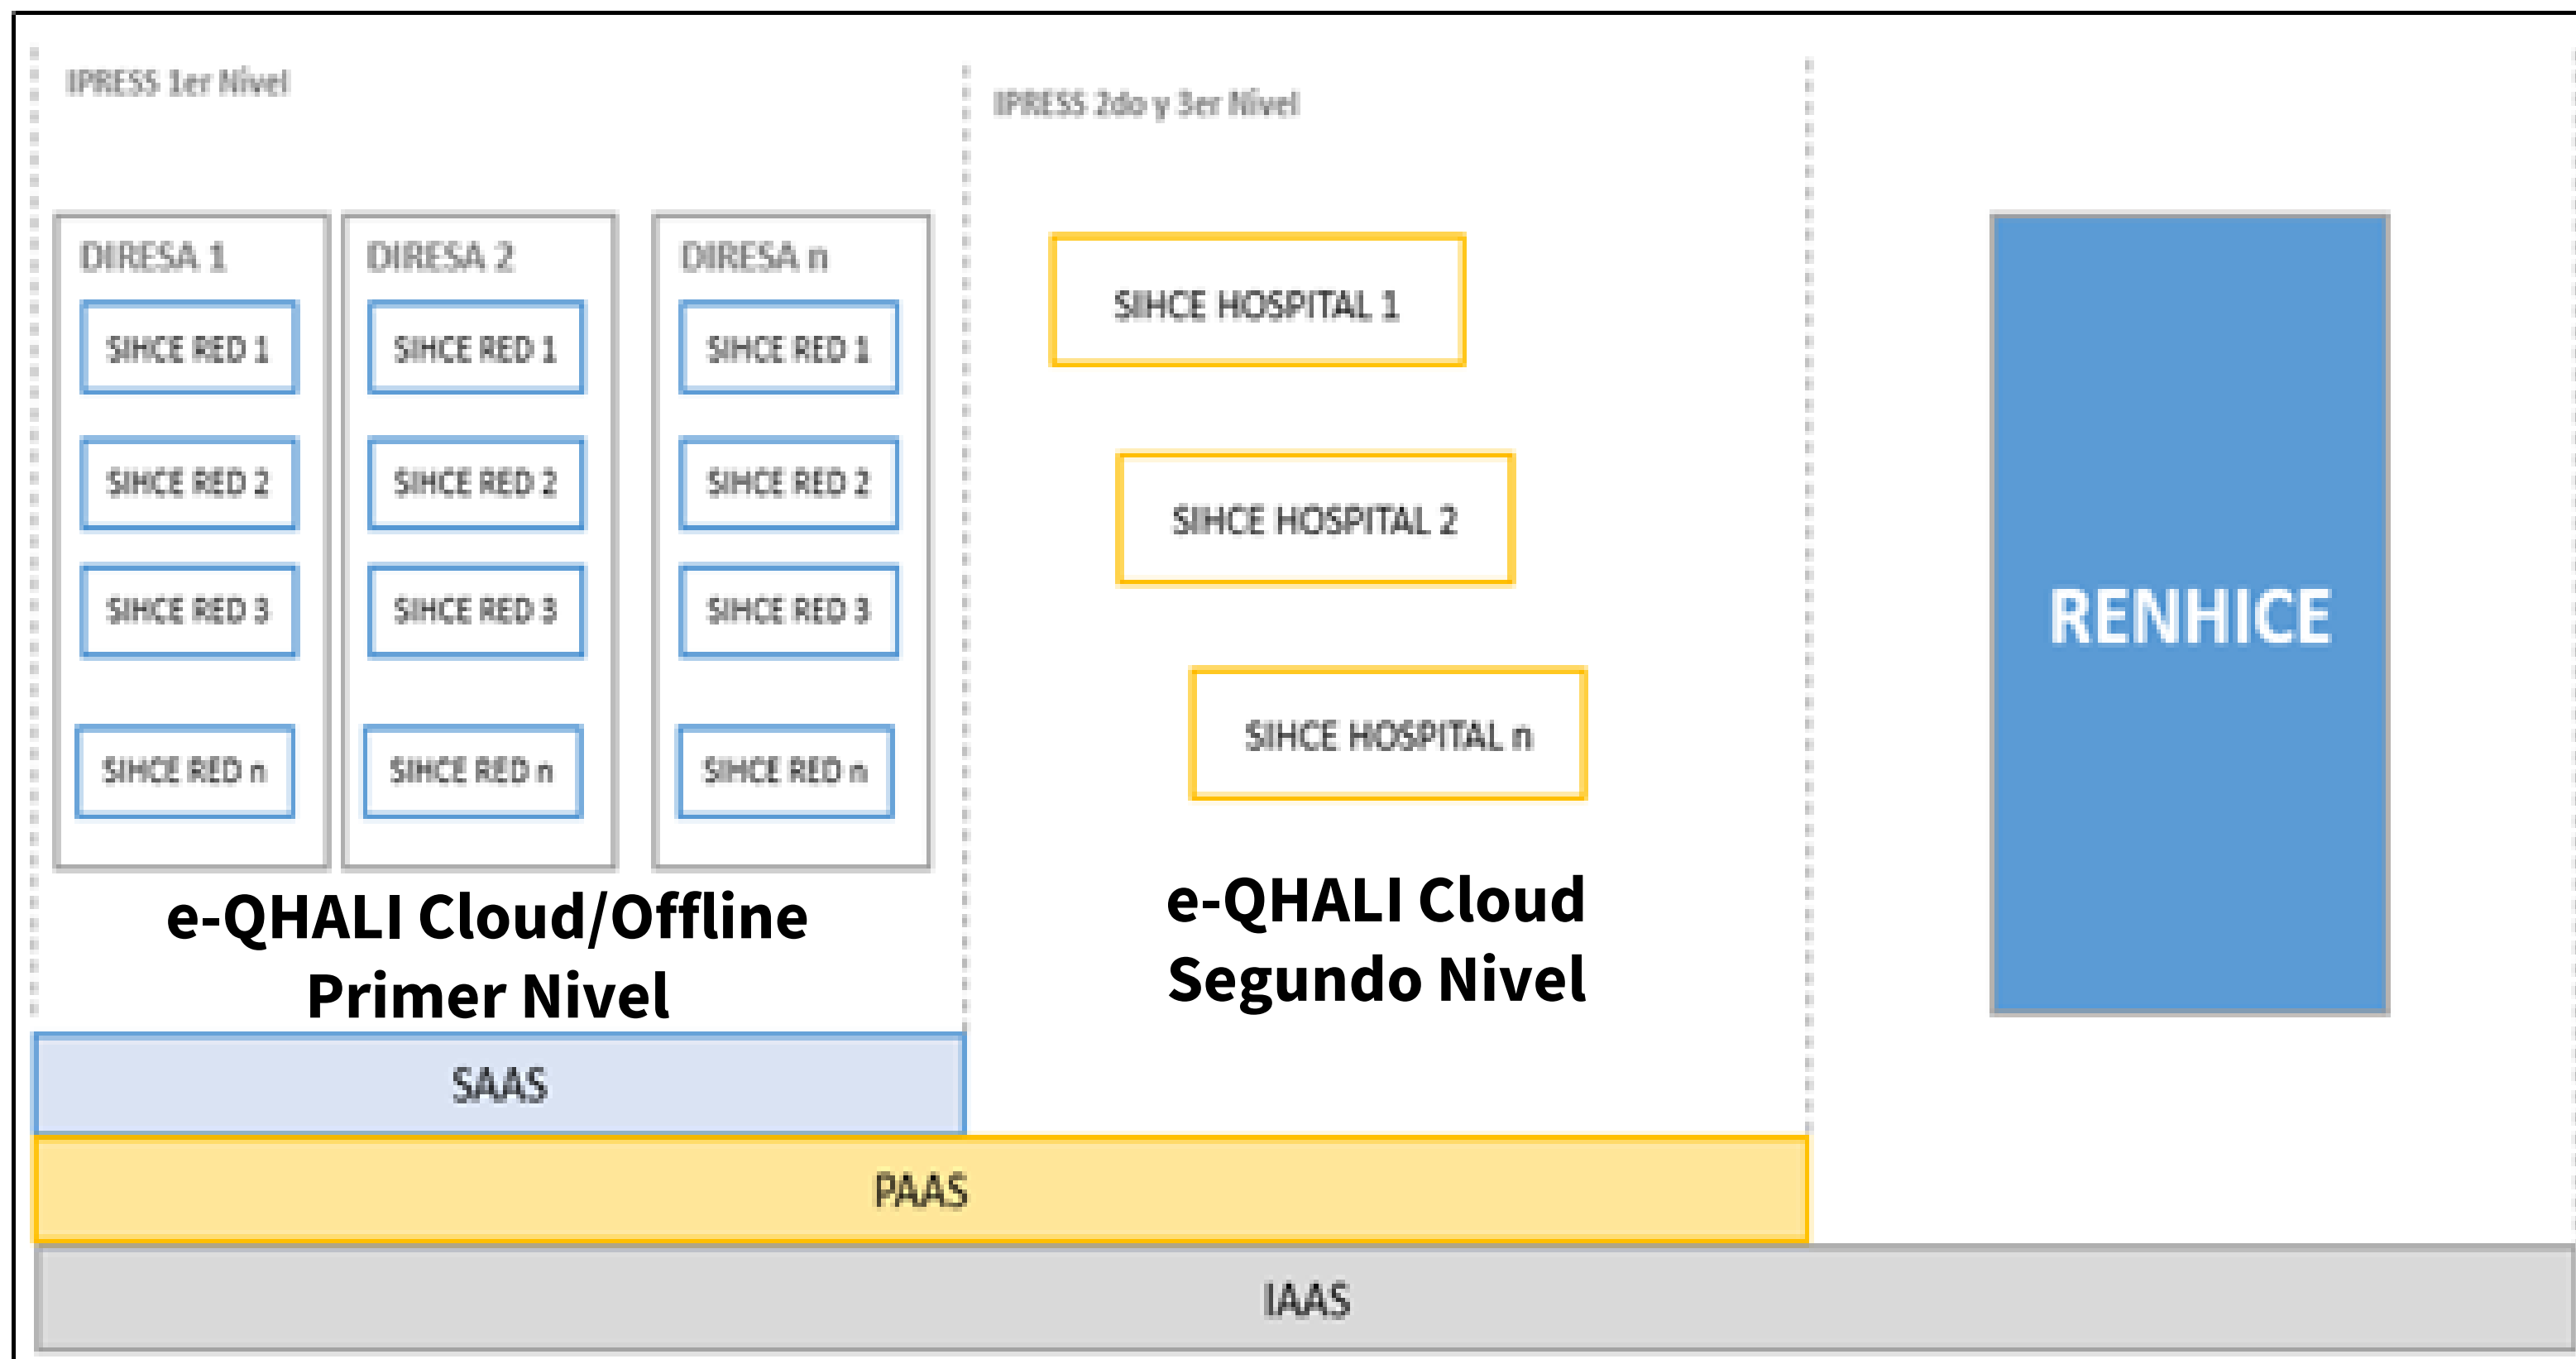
IPRESS 1er Nivel

DIRESA 1

SIHCE RED 1

SIHCE RED 2

SIHCE RED 3

SIHCE RED n

DIRESA 2

SIHCE RED 1

SIHCE RED 2

SIHCE RED 3

SIHCE RED n

DIRESA n

SIHCE RED 1

SIHCE RED 2

SIHCE RED 3

SIHCE RED n

e-QHALI Cloud/Offline
Primer Nivel

IPRESS 2do y 3er Nivel

SIHCE HOSPITAL 1

SIHCE HOSPITAL 2

SIHCE HOSPITAL n

e-QHALI Cloud
Segundo Nivel

RENHICE

SAAS

PAAS

IAAS